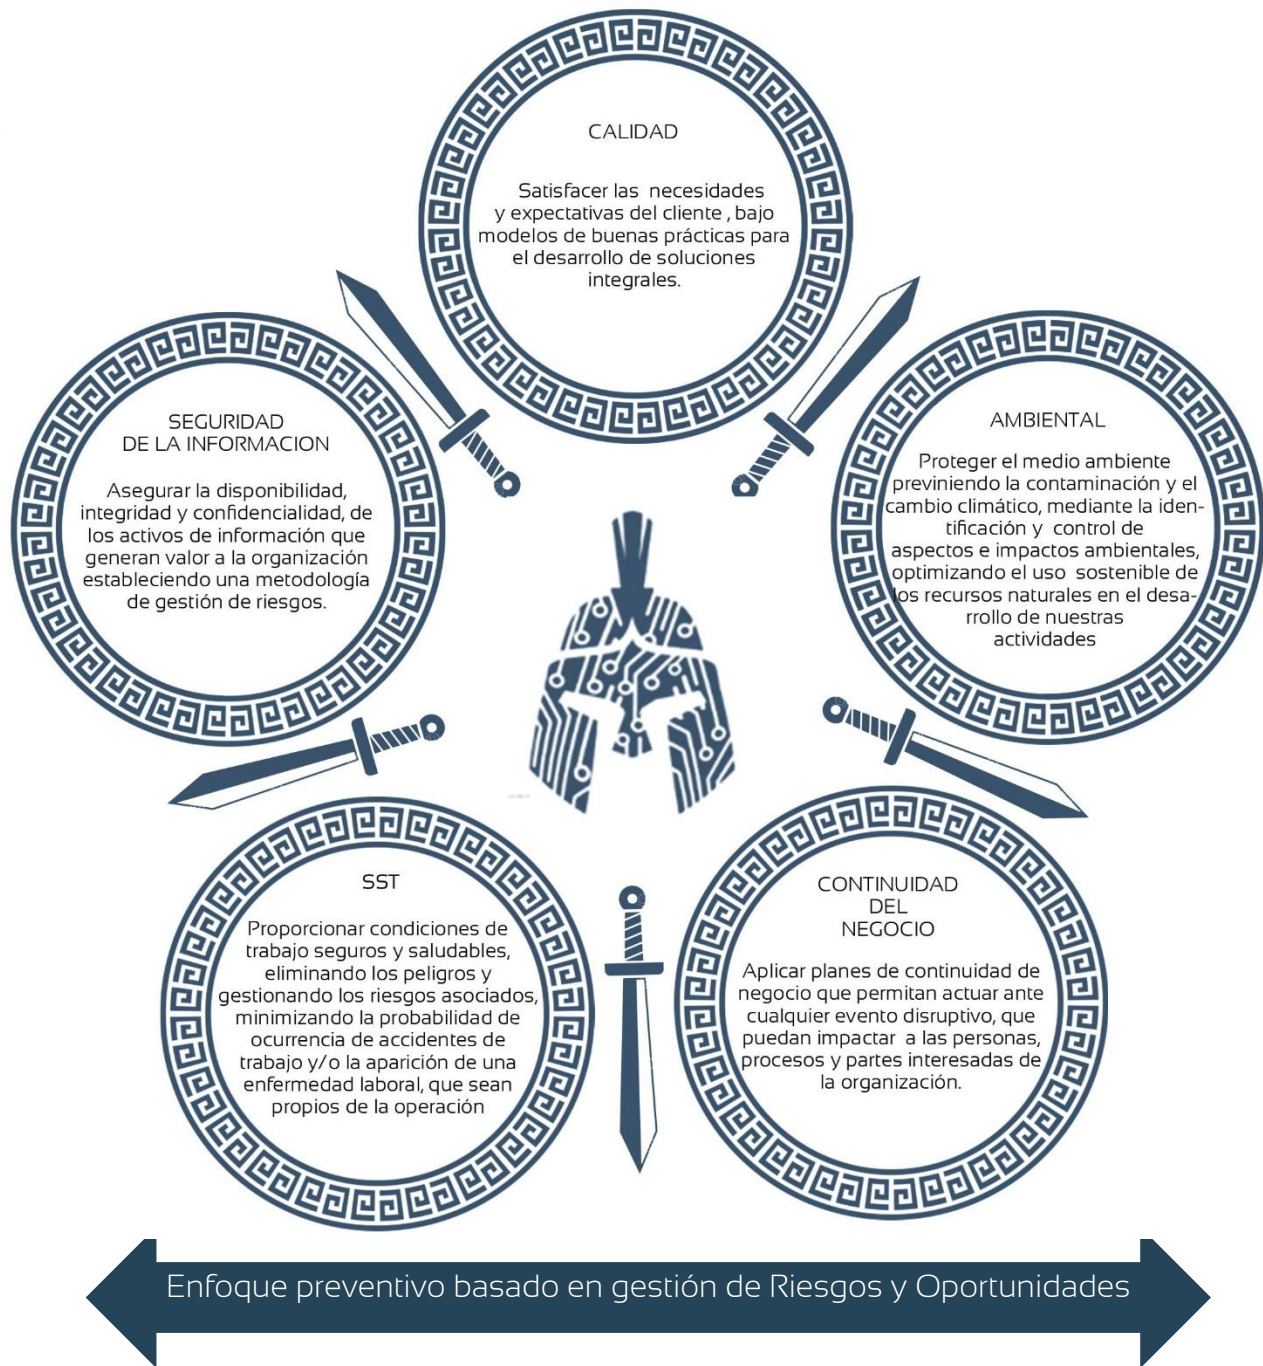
CALIDAD

Satisfacer las necesidades y expectativas del cliente , bajo modelos de buenas prácticas para el desarrollo de soluciones integrales.

SEGURIDAD DE LA INFORMACION

Asegurar la disponibilidad, integridad y confidencialidad, de los activos de información que generan valor a la organización estableciendo una metodología de gestión de riesgos.

AMBIENTAL

Proteger el medio ambiente previniendo la contaminación y el cambio climático, mediante la identificación y control de aspectos e impactos ambientales, optimizando el uso sostenible de los recursos naturales en el desarrollo de nuestras actividades

SST

Proporcionar condiciones de trabajo seguros y saludables, eliminando los peligros y gestionando los riesgos asociados, minimizando la probabilidad de ocurrencia de accidentes de trabajo y/o la aparición de una enfermedad laboral, que sean propios de la operación

CONTINUIDAD DEL NEGOCIO

Aplicar planes de continuidad de negocio que permitan actuar ante cualquier evento disruptivo, que puedan impactar a las personas, procesos y partes interesadas de la organización.

Enfoque preventivo basado en gestión de Riesgos y Oportunidades